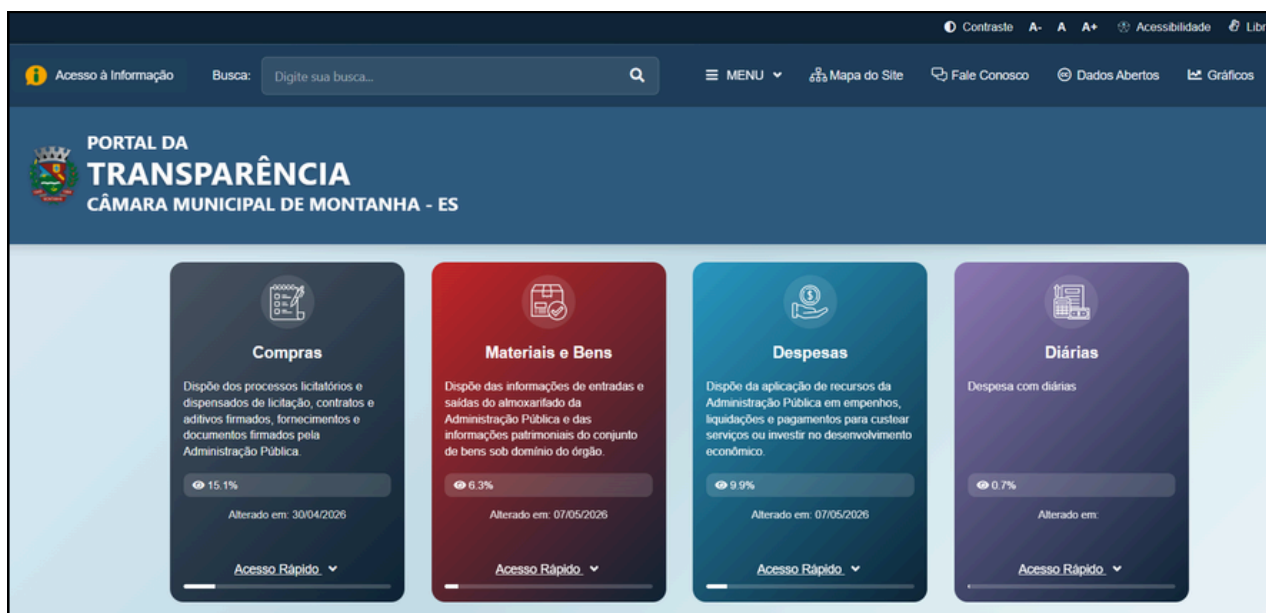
Contraste A- A A+ Acessibilidade Libr

Acesso à Informação Busca: Digite sua busca... MENU Mapa do Site Fale Conosco Dados Abertos Gráficos

PORTAL DA
TRANSPARÊNCIA
CÂMARA MUNICIPAL DE MONTANHA - ES

Compras

Dispõe dos processos licitatórios e dispensados de licitação, contratos e aditivos firmados, fornecimentos e documentos firmados pela Administração Pública.

15.1%

Alterado em: 30/04/2026

Acesso Rápido

Materiais e Bens

Dispõe das informações de entradas e saídas do almoxarifado da Administração Pública e das informações patrimoniais do conjunto de bens sob domínio do órgão.

6.3%

Alterado em: 07/05/2026

Acesso Rápido

Despesas

Dispõe da aplicação de recursos da Administração Pública em empenhos, liquidações e pagamentos para custear serviços ou investir no desenvolvimento econômico.

9.9%

Alterado em: 07/05/2026

Acesso Rápido

Diárias

Despesa com diárias

0.7%

Alterado em:

Acesso Rápido